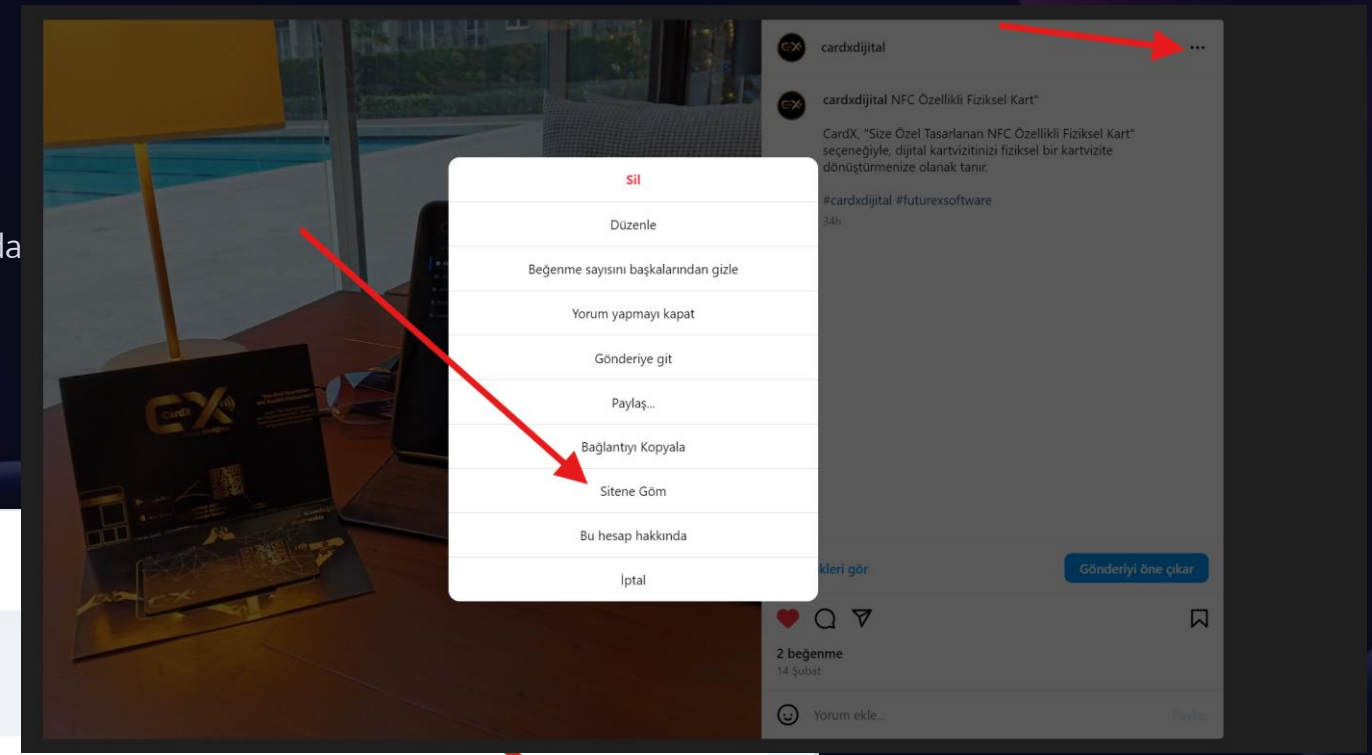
la

cardxdijital

cardxdijital NFC Özellikli Fiziksel Kart"

CardX, "Size Özel Tasarlanan NFC Özellikli Fiziksel Kart" seçeneğiyle, dijital kartvizitinizi fiziksel bir kartvizite dönüştürmenize olanak tanır.

#cardxdijital #futurexsoftware

34h

Sil

Düzenle

Beğenme sayısını başkalarından gizle

Yorum yapmayı kapat

Gönderiye git

Paylaş...

Bağlantıyı Kopyala

Sitene Göm

Bu hesap hakkında

İptal

kleri gör

Gönderiyi öne çıkar

2 beğenme

14 Şubat

Yorum ekle...

Paylaş